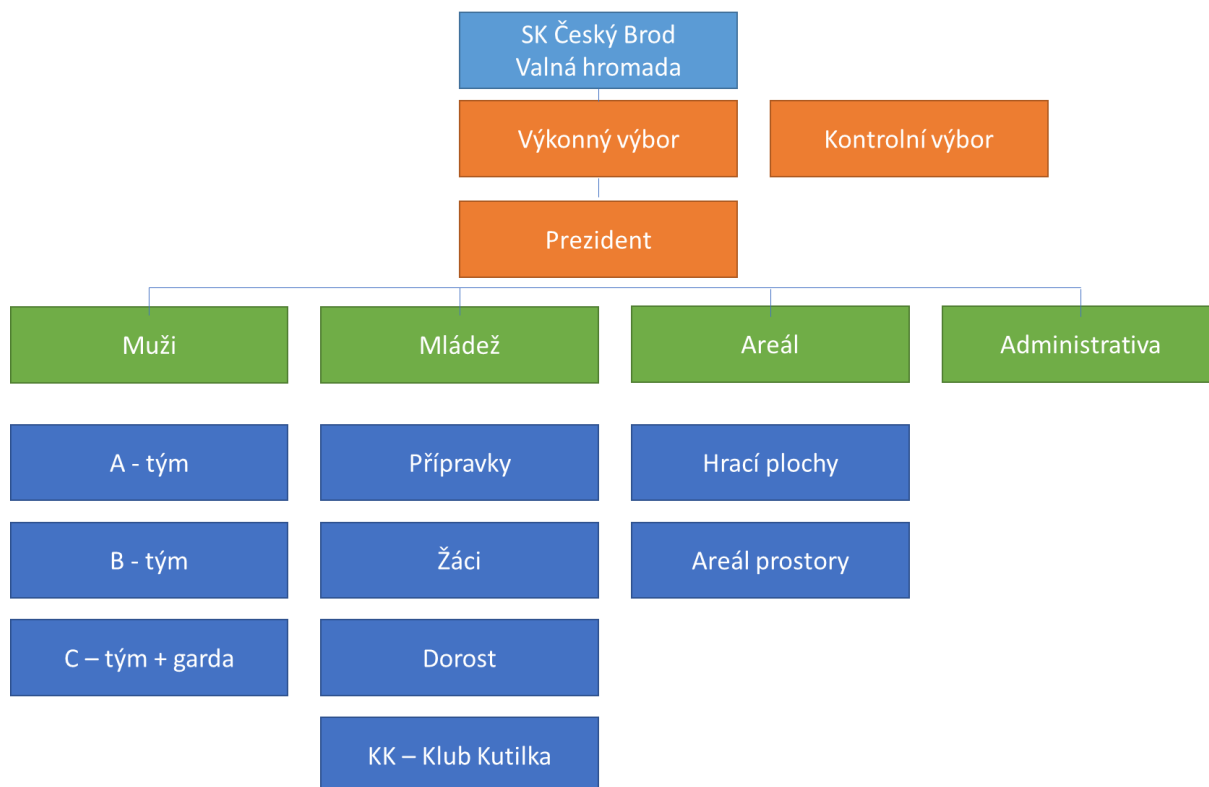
SK Český Brod
Valná hromada

Výkonný výbor

Kontrolní výbor

Prezident

Muži

Mládež

Areál

Administrativa

A - tým

B - tým

C – tým + garda

Přípravky

Žáci

Dorost

KK – Klub Kutilka

Hrací plochy

Areál prostory